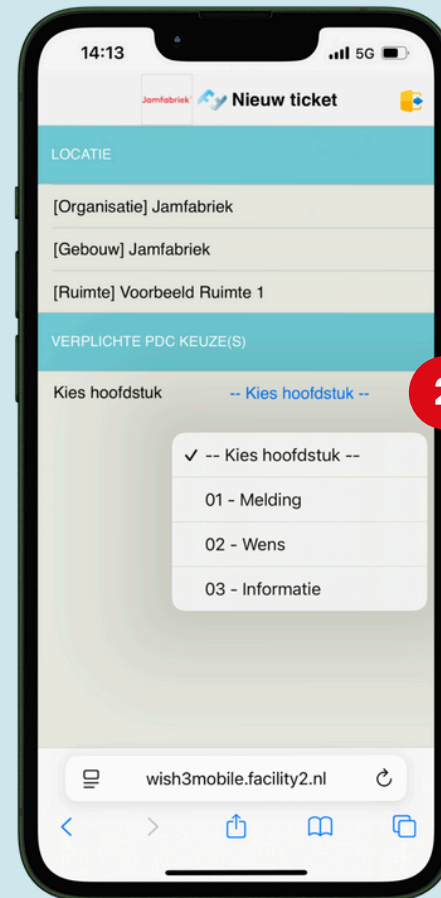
14:13
5G

Jamfabriek Nieuw ticket

LOCATIE

[Organisatie] Jamfabriek

[Gebouw] Jamfabriek

[Ruimte] Voorbeeld Ruimte 1

VERPLICHTE PDC KEUZE(S)

Kies hoofdstuk -- Kies hoofdstuk --

2

✓ -- Kies hoofdstuk --
01 - Melding
02 - Wens
03 - Informatie

wish3mobile.facility2.nl